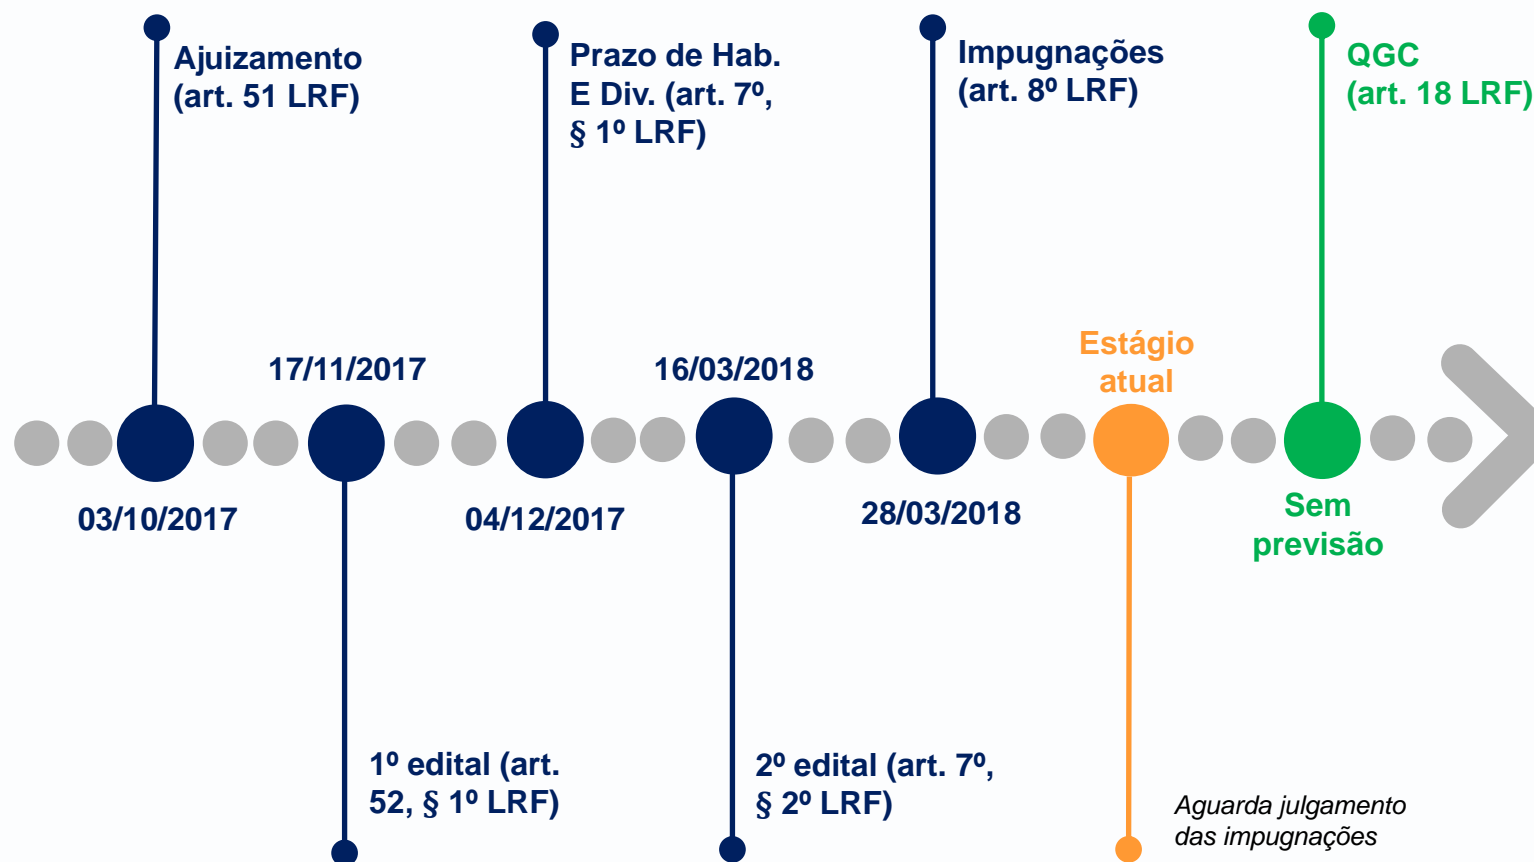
Ajuizamento (art. 51 LRF)

Prazo de Hab. E Div. (art. 7º, § 1º LRF)

Impugnações (art. 8º LRF)

QGC (art. 18 LRF)

17/11/2017

16/03/2018

Estágio atual

03/10/2017

04/12/2017

28/03/2018

Sem previsão

1º edital (art. 52, § 1º LRF)

2º edital (art. 7º, § 2º LRF)

Aguarda julgamento das impugnações